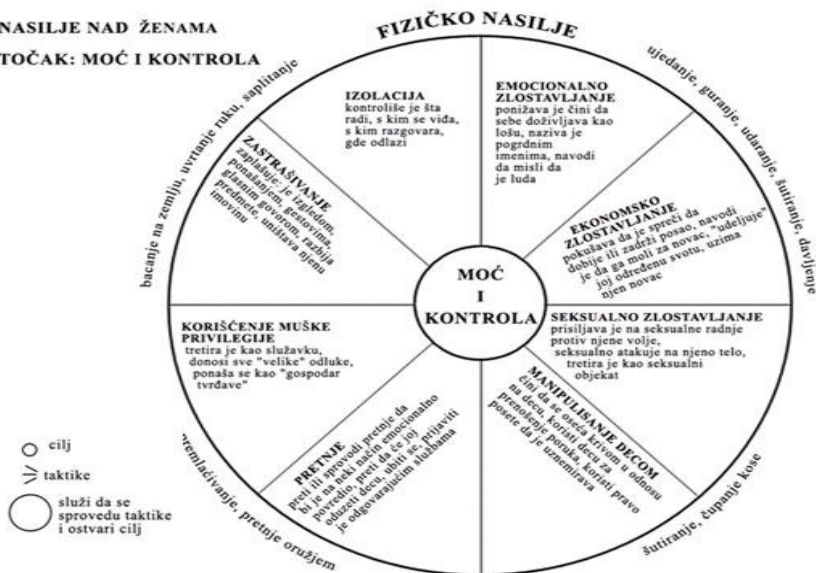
NASILJE NAD ŽENAMA

TOČAK: MOĆ I KONTROLA

FIZIČKO NASILJE

ujedanje, guranje, udaranje, šutiranje, davljenje

bacanje na zemlju, uvrtanje ruku, saplitanje

IZOLACIJA
kontroliše je šta radi, s kim se viđa, s kim razgovara, gde odlazi

EMOCIONALNO ZLOSTAVLJANJE
ponižava je čini da sebe doživljava kao lošu, naziva je pogrdnim imenima, navodi da misli da je luda

ZASTRAŠIVANJE
zaplašuje je izgledom, ponašanjem, gestovima, glasnim govorom, razbija predmete, uništava njenu imovinu

EKONOMSKO ZLOSTAVLJANJE
pokušava da je spreči da dobije ili zadrži posao, navodi je da ga moli za novac, "udeljuje" joj određenu svotu, uzima njen novac

MOĆ I KONTROLA

KORIŠĆENJE MUŠKE PRIVILEGIJE
tretira je kao služavku, donosi sve "velike" odluke, ponaša se kao "gospodar tvrđave"

SEKSUALNO ZLOSTAVLJANJE
prisiljava je na seksualne radnje protiv njene volje, seksualno atakuje na njeno telo, tretira je kao seksualni objekat

PRETNJE
preti ili sprovodi pretnje da bi je na neki način emocionalno povredio, preti da će joj oduzeti decu, ubiti se, prijaviti je odgovarajućim službama

MANIPULISANJE DECOM
čini da se oseća krivom u odnosu na decu, koristi decu za prenošenje poruka, koristi pravo posete da je uznemirava

cilj

taktike

služi da se sprovedu taktike i ostvari cilj

premlaćivanje, pretnje oružjem

šutiranje, čupanje kose